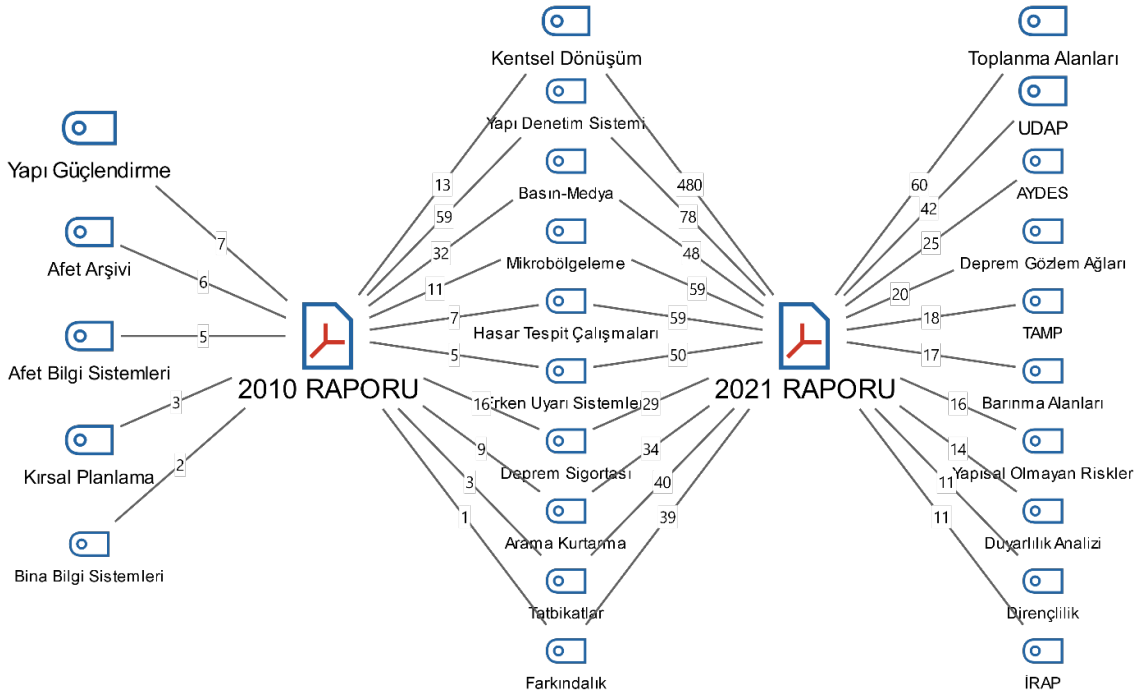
Kentsel Dönüşüm

Toplanma Alanları

Yapı Güçlendirme

Yapı Denetim Sistemi

UDAP

13

480

60

7

59

78

42

AYDES

Basın-Medya

Afet Arşivi

6

32

48

25

Mikrobölgeleme

Deprem Gözlem Ağları

11

59

20

7

59

18

Hasar Tespit Çalışmaları

5

TAMP

5

50

17

Afet Bilgi Sistemleri

2010 RAPORU

2021 RAPORU

3

16

Erken Uyarı Sistemleri

29

16

Barınma Alanları

9

34

14

Kırsal Planlama

2

Deprem Sigortası

Yapısal Olmayan Riskler

3

40

11

1

39

11

Arama Kurtarma

Duyarlılık Analizi

Bina Bilgi Sistemleri

Tatbikatlar

Dirençlilik

Farkındalık

İRAP